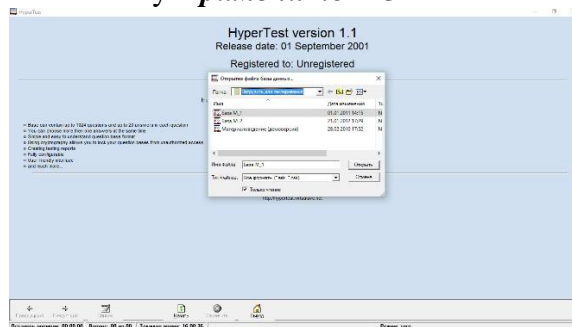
HyperTest

HyperTest version 1.1
Release date: 01 September 2001

Registered to: Unregistered

Открытие файла базы данных

Папка: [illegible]

| Имя | Дата изменения | Ти |
|---|---|---|
| База М_1 | 01.01.2017 14:15 | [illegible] |
| База М_2 | 21.01.2017 10:11 | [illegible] |
| Методические (документы) | 28.02.2018 17:32 | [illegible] |

Имя файла: База М_1
Открыть

Тип файлов: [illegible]
Отмена

Только чтение

» Basic test contain up to 1024 questions and up to 20 answers in each question
» You can choose more than one answers at the same time
» Simple and easy to understand question base format
» Strong cryptography allows you to lock your question bases from unauthorized access
» Creating testing reports
» Fully configurable
» User friendly interface
» and much more...

http://hypertest.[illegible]

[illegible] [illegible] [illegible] Начать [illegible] Выход

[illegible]